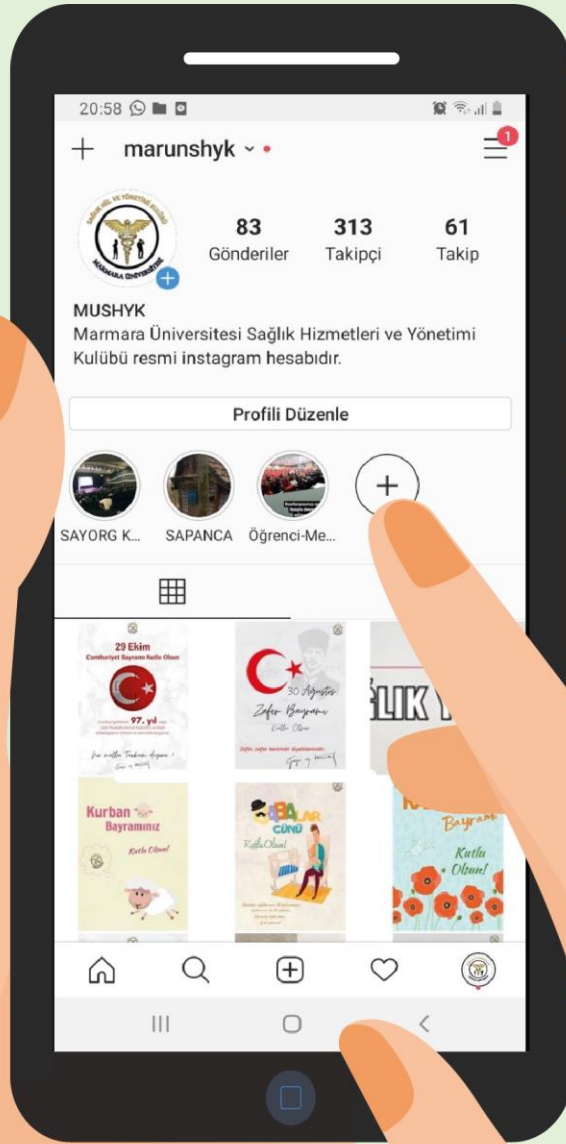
20:58

+ marunshyk

1

83 Gönderiler
313 Takipçi
61 Takip

MUSHYK
Marmara Üniversitesi Sağlık Hizmetleri ve Yönetimi Kulübü resmi instagram hesabıdır.

Profili Düzenle

SAYORG K... SAPANCA Öğrenci-Me...

29 Ekim Cumhuriyet Bayramı Kutlu Olsun
97. yıl

30 Ağustos Zafer Bayramı Kutlu Olsun

ĞLIK Y

Kurban Bayramınız Kutlu Olsun!

BABALAR GÜNÜ Kutlu Olsun!

Bayramı Kutlu Olsun!

III ○ <